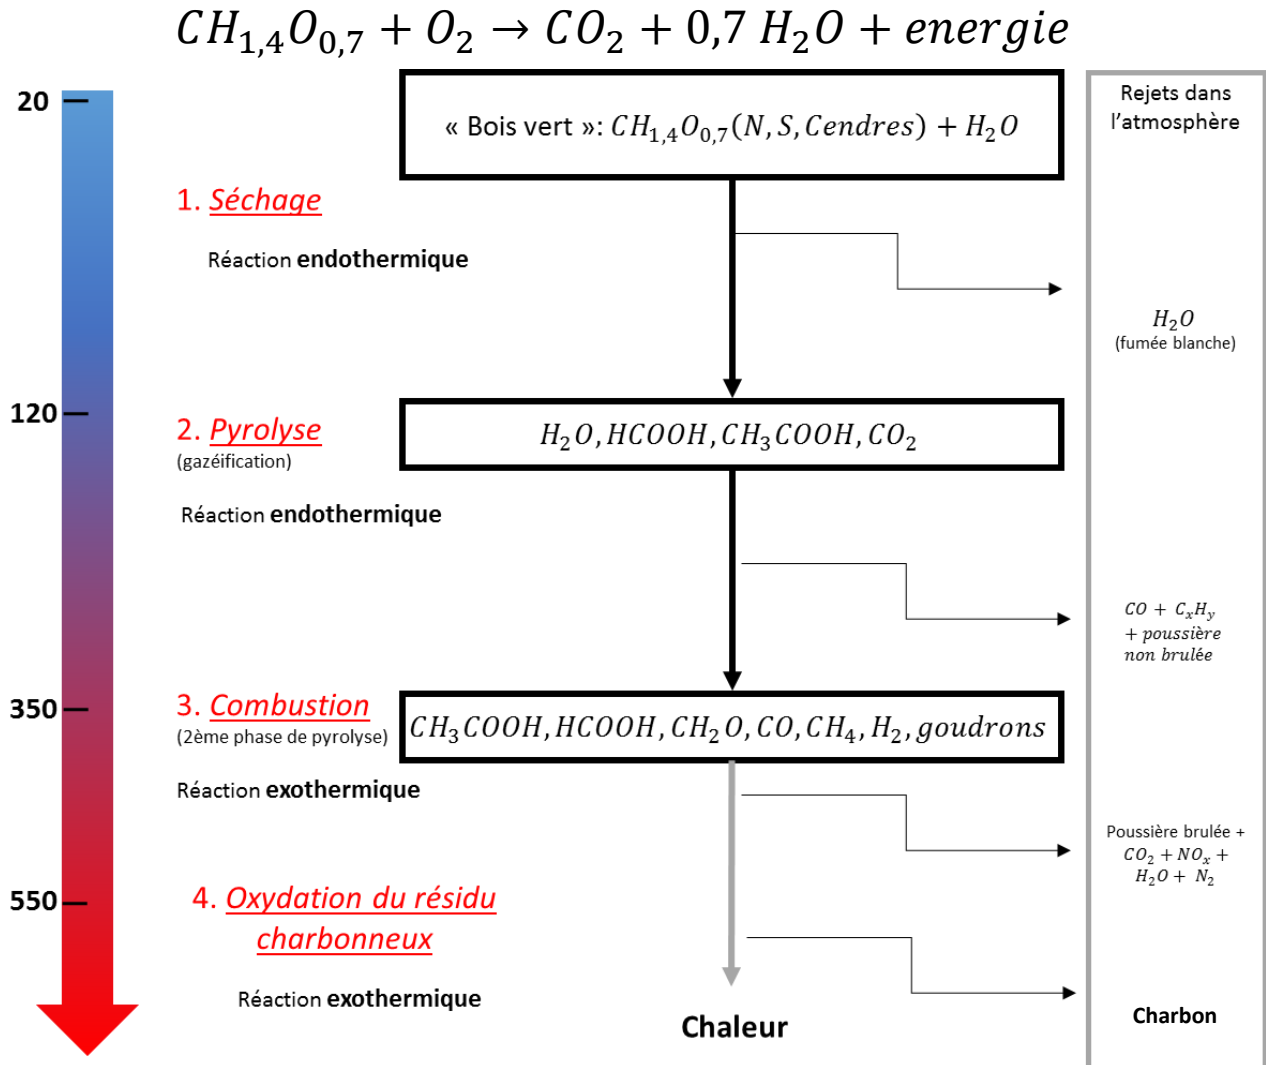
$CH_{1,4}O_{0,7} + O_2 \rightarrow CO_2 + 0,7\ H_2O + energie$

20

« Bois vert »: $CH_{1,4}O_{0,7}(N, S, Cendres) + H_2O$

Rejets dans l'atmosphère

1. Séchage

Réaction endothermique

$H_2O$
(fumée blanche)

120

2. Pyrolyse
(gazéification)

$H_2O, HCOOH, CH_3COOH, CO_2$

Réaction endothermique

$CO + C_xH_y$
$+ poussière$
$non\ brulée$

350

3. Combustion
(2ème phase de pyrolyse)

$CH_3COOH, HCOOH, CH_2O, CO, CH_4, H_2, goudrons$

Réaction exothermique

Poussière brulée +
$CO_2 + NO_x +$
$H_2O + N_2$

550

4. Oxydation du résidu charbonneux

Réaction exothermique

Chaleur

Charbon